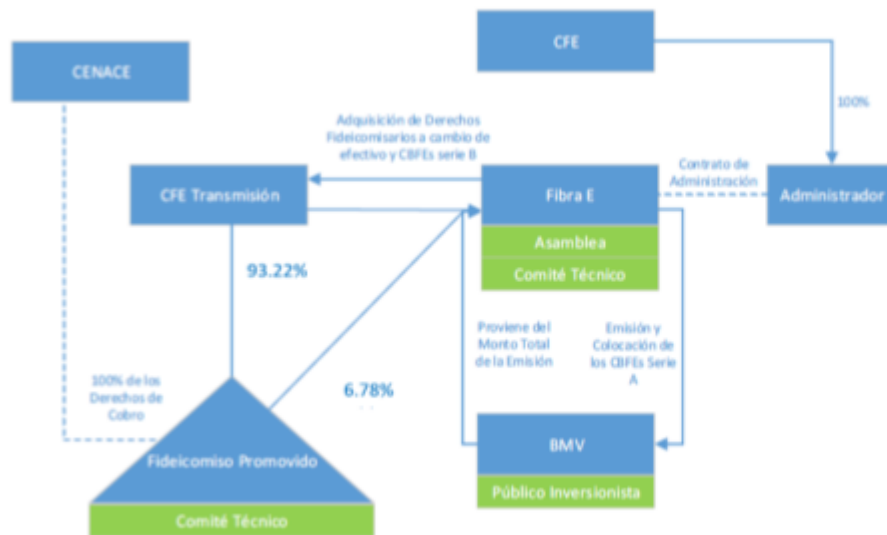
CFE

CENACE

100%

Adquisición de Derechos Fideicomisarios a cambio de efectivo y CBFEs serie B

Contrato de Administración

CFE Transmisión

Fibra E

Administrador

Asamblea

Comité Técnico

93.22%

Proviene del Monto Total de la Emisión

Emisión y Colocación de los CBFEs Serie A

100% de los Derechos de Cobro

6.78%

BMV

Fideicomiso Promovido

Público Inversionista

Comité Técnico